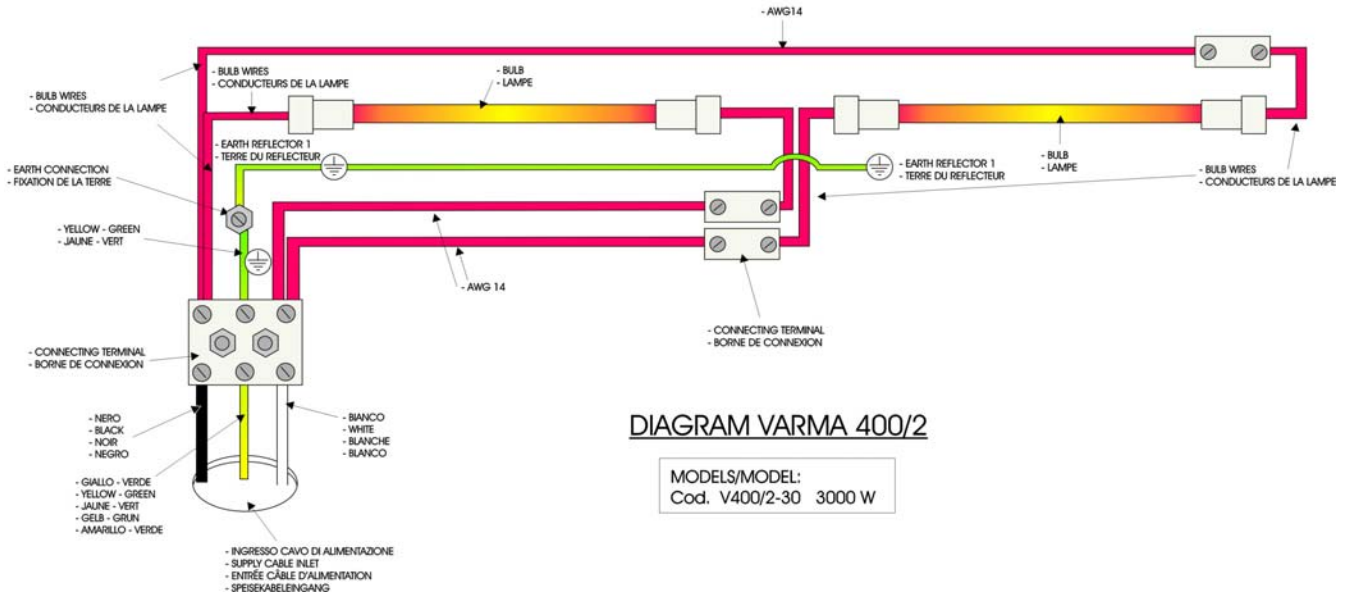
- AWG14

- BULB WIRES
- CONDUCTEURS DE LA LAMPE

- BULB WIRES
- CONDUCTEURS DE LA LAMPE

- BULB
- LAMPE

- EARTH REFLECTOR 1
- TERRE DU REFLECTEUR

- EARTH CONNECTION
- FIXATION DE LA TERRE

- EARTH REFLECTOR 1
- TERRE DU REFLECTEUR

- BULB
- LAMPE

- BULB WIRES
- CONDUCTEURS DE LA LAMPE

- YELLOW - GREEN
- JAUNE - VERT

- AWG 14

- CONNECTING TERMINAL
- BORNE DE CONNEXION

- CONNECTING TERMINAL
- BORNE DE CONNEXION

- NERO
- BLACK
- NOIR
- NEGRO

- BIANCO
- WHITE
- BLANCHE
- BLANCO

- GIALLO - VERDE
- YELLOW - GREEN
- JAUNE - VERT
- GELB - GRUN
- AMARILLO - VERDE

DIAGRAM VARMA 400/2

MODELS/MODEL:
Cod. V400/2-30 3000 W

- INGRESSO CAVO DI ALIMENTAZIONE
- SUPPLY CABLE INLET
- ENTRÉE CÂBLE D'ALIMENTATION
- SPEISEKABELEINGANG